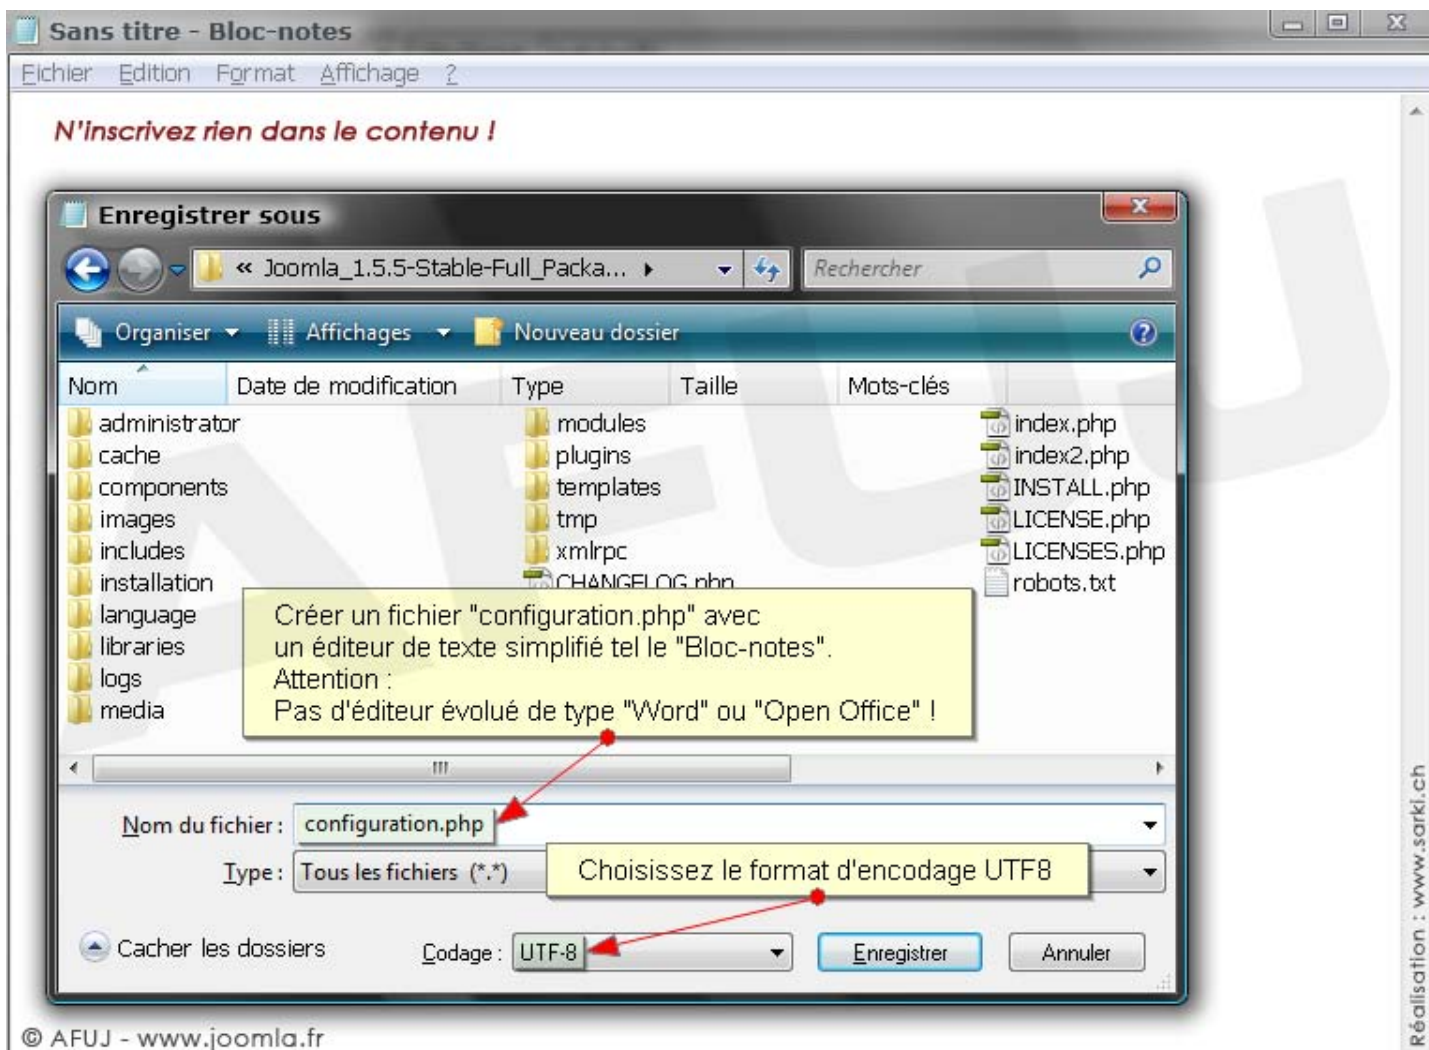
Sans titre - Bloc-notes

Fichier Edition Format Affichage ?

N'inscrivez rien dans le contenu !

Enregistrer sous

« Joomla_1.5.5-Stable-Full_Packa... ▸

Rechercher

Organiser Affichages Nouveau dossier

| Nom | Date de modification | Type | Taille | Mots-clés |
|---|---|---|---|---|

administrator
cache
components
images
includes
installation
language
libraries
logs
media

modules
plugins
templates
tmp
xmlrpc
CHANGELOG.php

index.php
index2.php
INSTALL.php
LICENSE.php
LICENSES.php
robots.txt

Créer un fichier "configuration.php" avec un éditeur de texte simplifié tel le "Bloc-notes".
Attention :
Pas d'éditeur évolué de type "Word" ou "Open Office" !

Nom du fichier : configuration.php

Type : Tous les fichiers (*.*)

Choisissez le format d'encodage UTF8

Cacher les dossiers

Codage : UTF-8

Enregistrer

Annuler

© AFUJ - www.joomla.fr

Réalisation : www.sarki.ch